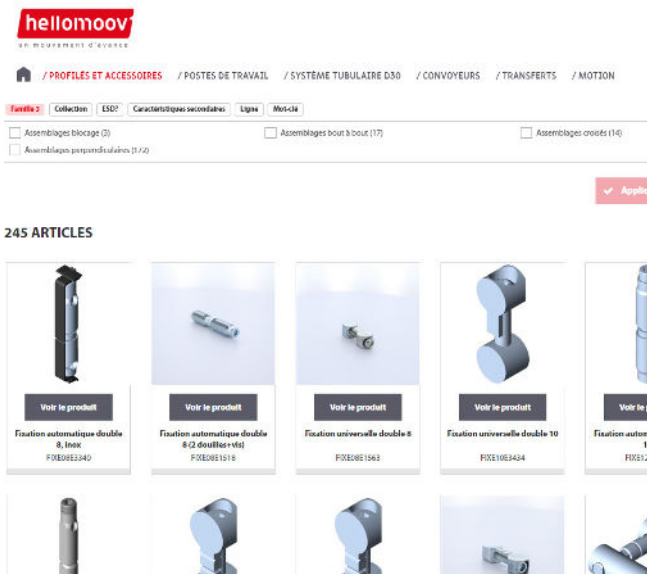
hellomoov

un mouvement d'avance

/ PROFILÉS ET ACCESSOIRES / POSTES DE TRAVAIL / SYSTÈME TUBULAIRE D30 / CONVOYEURS / TRANSFERTS / MOTION

Famille 3 Collection ESD? Caractéristiques secondaires Ligne Mot-clé

Assemblages blocage (3) Assemblages bout à bout (17) Assemblages croisés (14)

Assemblages perpendiculaires (172)

Appli

245 ARTICLES

Voir le produit
Fixation automatique double 8, inox
FIXE08E3340

Voir le produit
Fixation automatique double 8 (2 douilles+vis)
FIXE08E1518

Voir le produit
Fixation universelle double 8
FIXE08E1563

Voir le produit
Fixation universelle double 10
FIXE10E3434

Voir le
Fixation autom
1
FIXE1